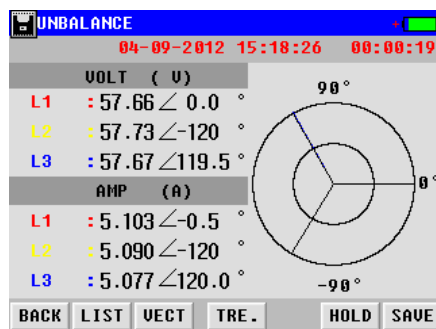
UNBALANCE

04-09-2012 15:18:26 00:00:19

VOLT ( V)

L1 : 57.66 $\angle$ 0.0 °

L2 : 57.73 $\angle$-120 °

L3 : 57.67 $\angle$119.5 °

AMP (A)

L1 : 5.103 $\angle$-0.5 °

L2 : 5.090 $\angle$-120 °

L3 : 5.077 $\angle$120.0 °

90°

0°

-90°

BACK LIST VECT TRE. HOLD SAVE